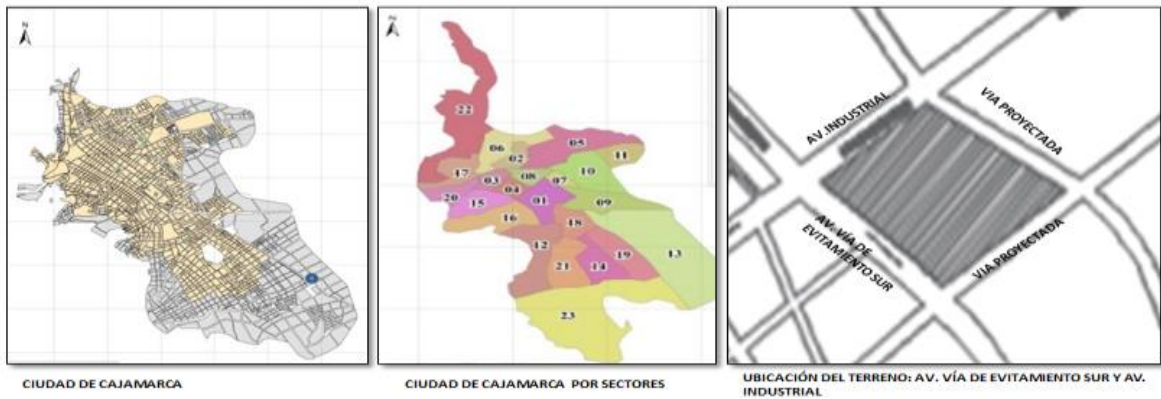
N

CIUDAD DE CAJAMARCA

N

22
06
02
05
11
17
03
08
07
10
04
20
15
01
09
16
18
12
19
13
21
14
23

CIUDAD DE CAJAMARCA POR SECTORES

AV. INDUSTRIAL
VIA PROYECTADA
AV. VÍA DE EVITAMIENTO SUR
VIA PROYECTADA

UBICACIÓN DEL TERRENO: AV. VÍA DE EVITAMIENTO SUR Y AV. INDUSTRIAL